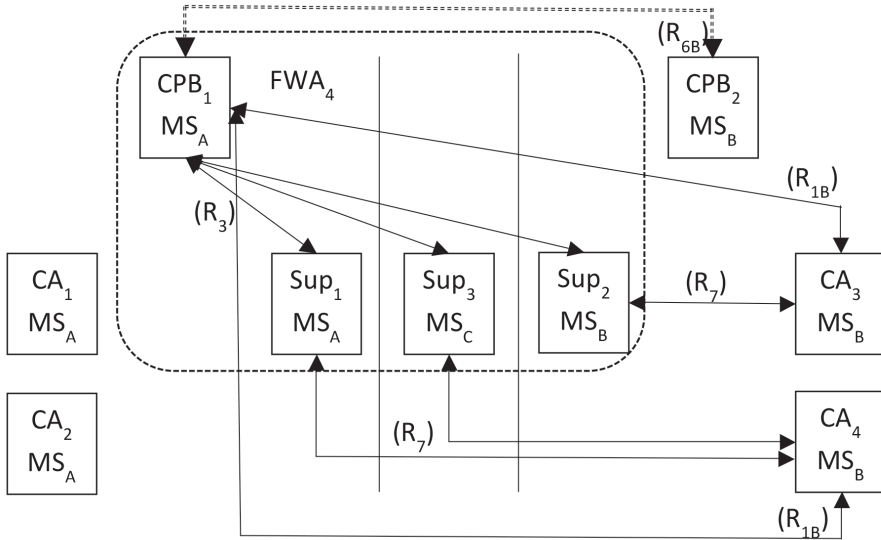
$CPB_1$
$MS_A$

$FWA_4$

$(R_{6B})$

$CPB_2$
$MS_B$

$(R_{1B})$

$(R_3)$

$CA_1$
$MS_A$

$Sup_1$
$MS_A$

$Sup_3$
$MS_C$

$Sup_2$
$MS_B$

$(R_7)$

$CA_3$
$MS_B$

$CA_2$
$MS_A$

$(R_7)$

$CA_4$
$MS_B$

$(R_{1B})$